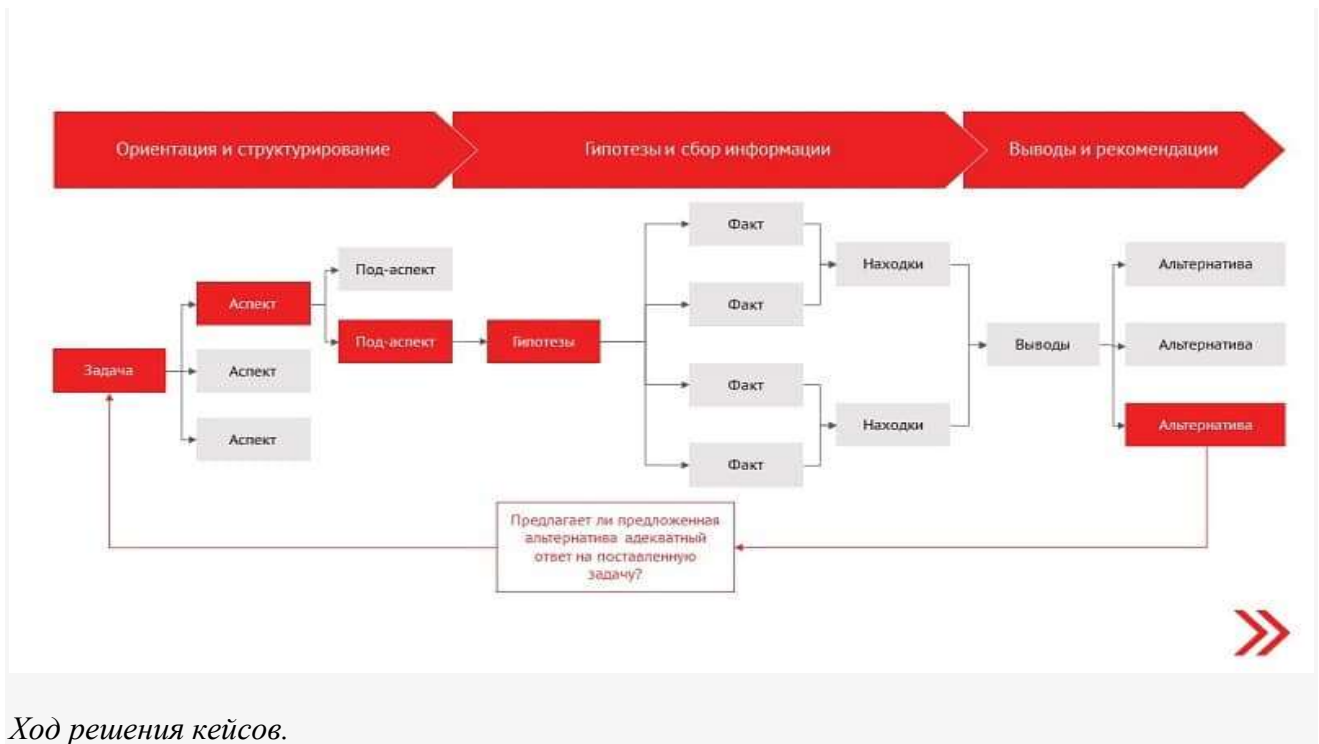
Ориентация и структурирование

Гипотезы и сбор информации

Выводы и рекомендации

Задача

Аспект

Аспект

Аспект

Под-аспект

Под-аспект

Гипотезы

Факт

Факт

Факт

Факт

Находки

Находки

Выводы

Альтернатива

Альтернатива

Альтернатива

Предлагает ли предложенная альтернатива адекватный ответ на поставленную задачу?

Ход решения кейсов.